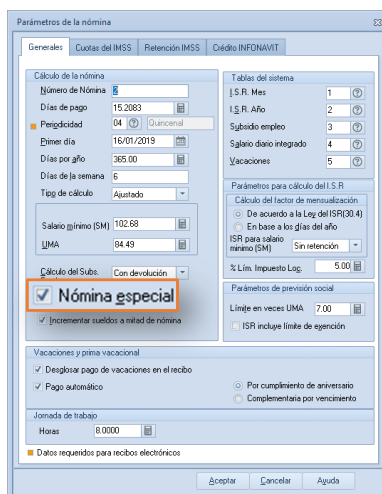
Parámetros de la nómina

Generales | Cuotas del IMSS | Retención IMSS | Crédito INFONAVIT

Cálculo de la nómina
Número de Nómina 2
Días de pago 15.2083
Periodicidad 04 Quincenal
Primer día 16/01/2019
Días por año 365.00
Días de la semana 6
Tipo de cálculo Ajustado
Salario mínimo (SM) 102.68
UMA 84.49
Cálculo del Subs. Con devolución
Nómina especial
Incrementar sueldos a mitad de nómina

Tablas del sistema
I.S.R. Mes 1
I.S.R. Año 2
Subsidio empleo 3
Salario diario integrado 4
Vacaciones 5

Parámetros para cálculo del I.S.R
Cálculo del factor de mensualización
De acuerdo a la Ley del ISR(30.4)
En base a los días del año
ISR para salario mínimo (SM) Sin retención
% Lím. Impuesto Loc. 5.00

Parámetros de previsión social
Límite en veces UMA 7.00
ISR incluye límite de exención

Vacaciones y prima vacacional
Desglosar pago de vacaciones en el recibo
Pago automático
Por cumplimiento de aniversario
Complementaria por vencimiento

Jornada de trabajo
Horas 8.0000

Datos requeridos para recibos electrónicos

Aceptar Cancelar Ayuda